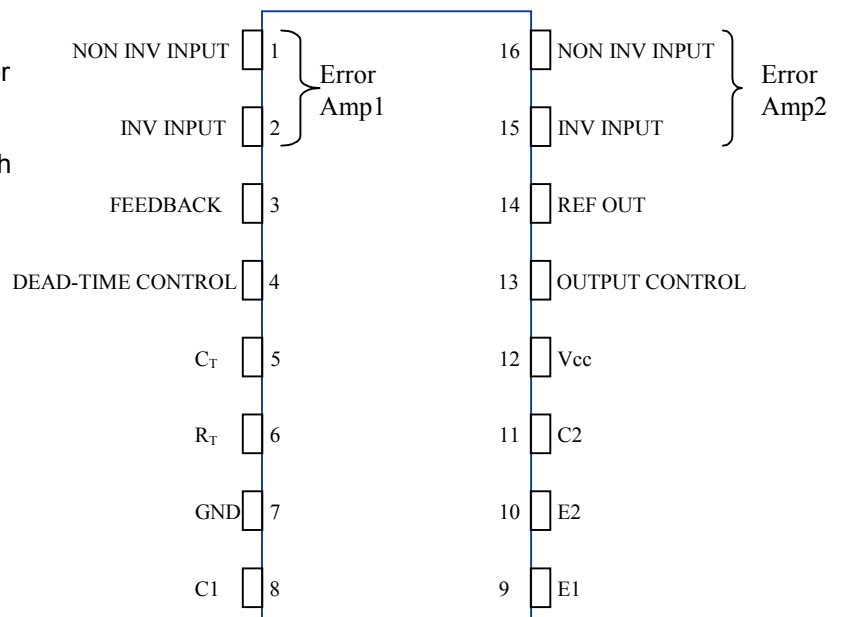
r

h

NON INV INPUT 1
INV INPUT 2
Error Amp1

FEEDBACK 3

DEAD-TIME CONTROL 4

$C_T$ 5

$R_T$ 6

GND 7

C1 8

16 NON INV INPUT
15 INV INPUT
Error Amp2

14 REF OUT

13 OUTPUT CONTROL

12 Vcc

11 C2

10 E2

9 E1